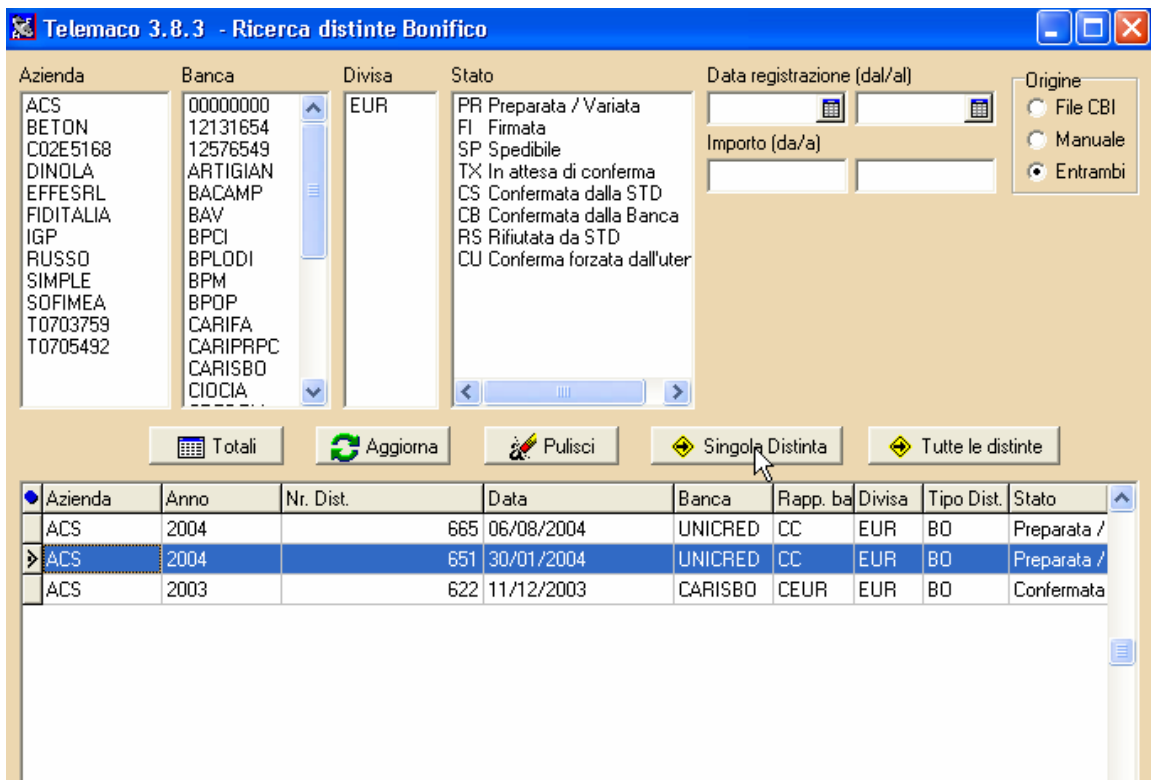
Telemaco 3.8.3 - Ricerca distinte Bonifico

Azienda
ACS
BETON
C02E5168
DINOLA
EFFESRL
FIDITALIA
IGP
RUSSO
SIMPLE
SOFIMEA
T0703759
T0705492

Banca
00000000
12131654
12576549
ARTIGIAN
BACAMP
BAV
BPCI
BPLODI
BPM
BPOP
CARIFA
CARIPRPC
CARISBO
CIOCIA

Divisa
EUR

Stato
PR Preparata / Variata
FI Firmata
SP Spedibile
TX In attesa di conferma
CS Confermata dalla STD
CB Confermata dalla Banca
RS Rifiutata da STD
CU Conferma forzata dall'uter

Data registrazione (dal/al)

Importo (da/a)

Origine
File CBI
Manuale
Entrambi

Totali
Aggiorna
Pulisci
Singola Distinta
Tutte le distinte

| Azienda | Anno | Nr. Dist. | Data | Banca | Rapp. ba | Divisa | Tipo Dist. | Stato |
|---|---|---|---|---|---|---|---|---|
| ACS | 2004 | 665 | 06/08/2004 | UNICRED | CC | EUR | BO | Preparata / |
| ACS | 2004 | 651 | 30/01/2004 | UNICRED | CC | EUR | BO | Preparata / |
| ACS | 2003 | 622 | 11/12/2003 | CARISBO | CEUR | EUR | BO | Confermata |